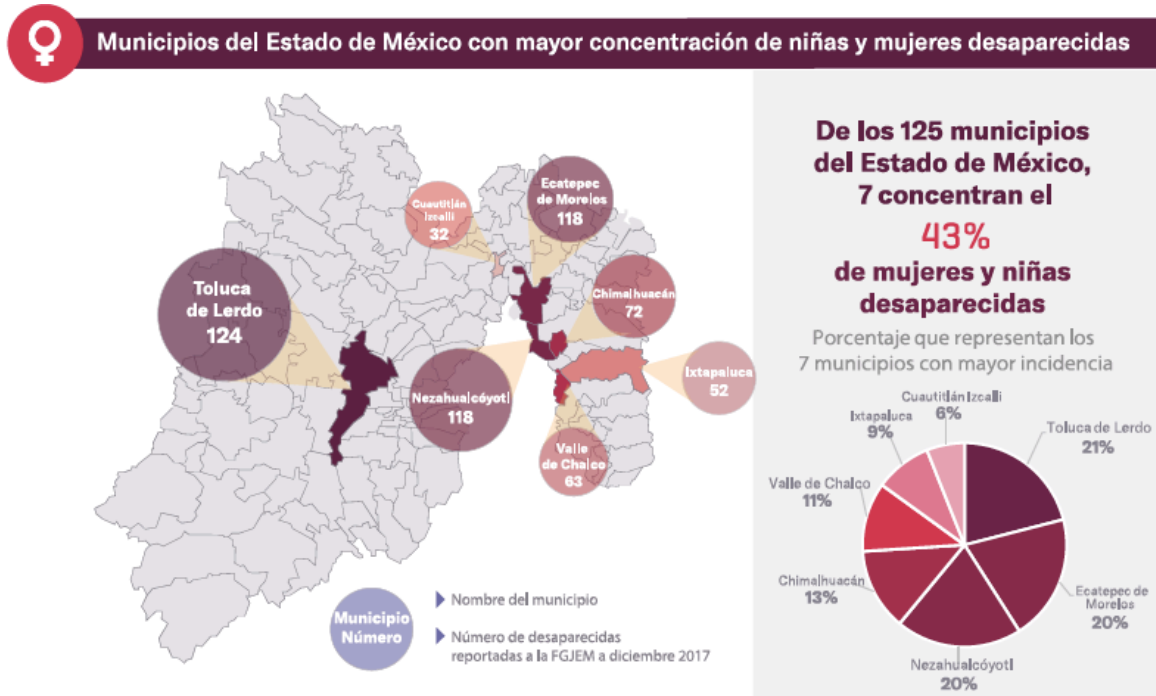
Municipios del Estado de México con mayor concentración de niñas y mujeres desaparecidas

Cuautitlán Izcalli
32

Ecatepec de Morelos
118

Toluca de Lerdo
124

Chimalhuacán
72

Ixtapaluca
52

Nezahualcóyotl
118

Valle de Chalco
63

Municipio
Número

Nombre del municipio

Número de desaparecidas reportadas a la FGJEM a diciembre 2017

De los 125 municipios del Estado de México, 7 concentran el
43%
de mujeres y niñas desaparecidas

Porcentaje que representan los 7 municipios con mayor incidencia

Cuautitlán Izcalli
6%

Ixtapaluca
9%

Toluca de Lerdo
21%

Valle de Chalco
11%

Chimalhuacán
13%

Ecatepec de Morelos
20%

Nezahualcóyotl
20%